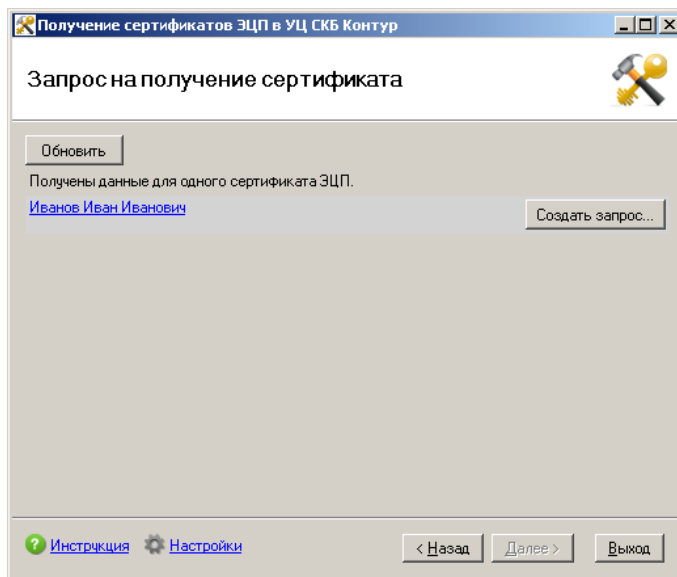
Получение сертификатов ЭЦП в УЦ СКБ Контур

Запрос на получение сертификата

Обновить

Получены данные для одного сертификата ЭЦП.

Иванов Иван Иванович

Создать запрос...

Инструкция Настройки

< Назад Далее > Выход